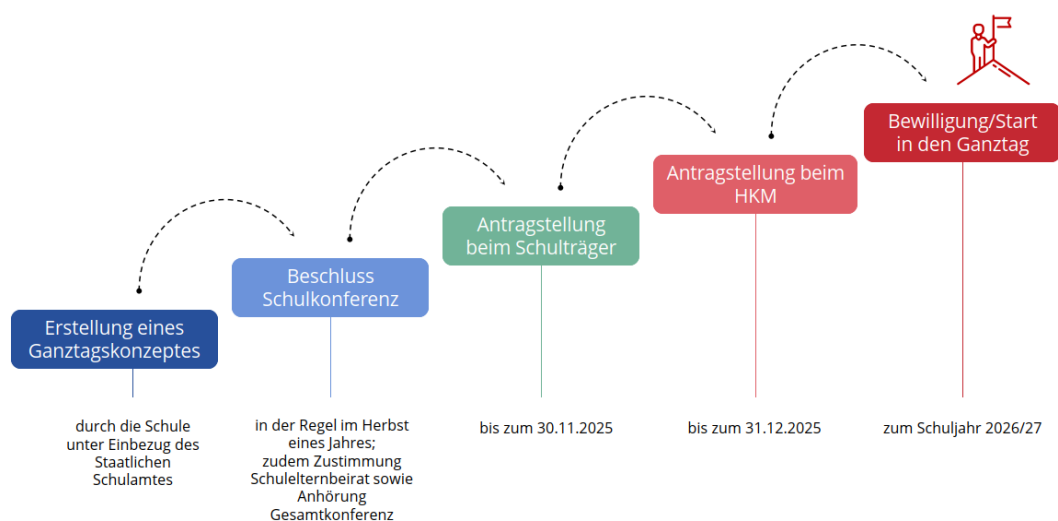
Erstellung eines Ganztagskonzeptes

durch die Schule unter Einbezug des Staatlichen Schulamtes

Beschluss Schulkonferenz

in der Regel im Herbst eines Jahres; zudem Zustimmung Schulelternbeirat sowie Anhörung Gesamtkonferenz

Antragstellung beim Schulträger

bis zum 30.11.2025

Antragstellung beim HKM

bis zum 31.12.2025

Bewilligung/Start in den Ganztag

zum Schuljahr 2026/27